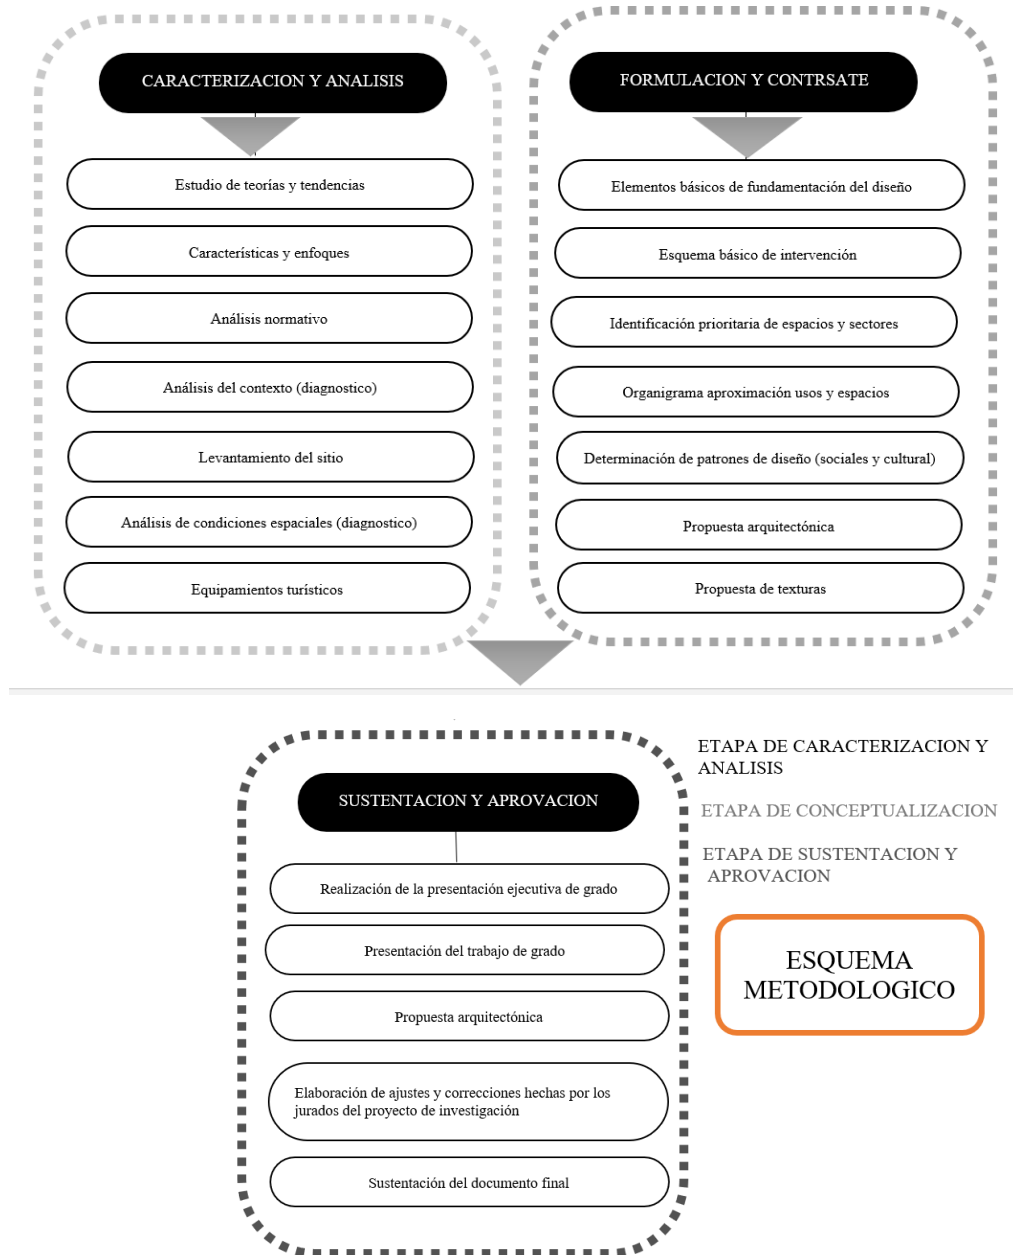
CARACTERIZACION Y ANALISIS

Estudio de teorías y tendencias

Características y enfoques

Análisis normativo

Análisis del contexto (diagnostico)

Levantamiento del sitio

Análisis de condiciones espaciales (diagnostico)

Equipamientos turísticos

FORMULACION Y CONTRSATE

Elementos básicos de fundamentación del diseño

Esquema básico de intervención

Identificación prioritaria de espacios y sectores

Organigrama aproximación usos y espacios

Determinación de patrones de diseño (sociales y cultural)

Propuesta arquitectónica

Propuesta de texturas

SUSTENTACION Y APROVACION

Realización de la presentación ejecutiva de grado

Presentación del trabajo de grado

Propuesta arquitectónica

Elaboración de ajustes y correcciones hechas por los jurados del proyecto de investigación

Sustentación del documento final

ETAPA DE CARACTERIZACION Y ANALISIS

ETAPA DE CONCEPTUALIZACION

ETAPA DE SUSTENTACION Y APROVACION

ESQUEMA METODOLOGICO